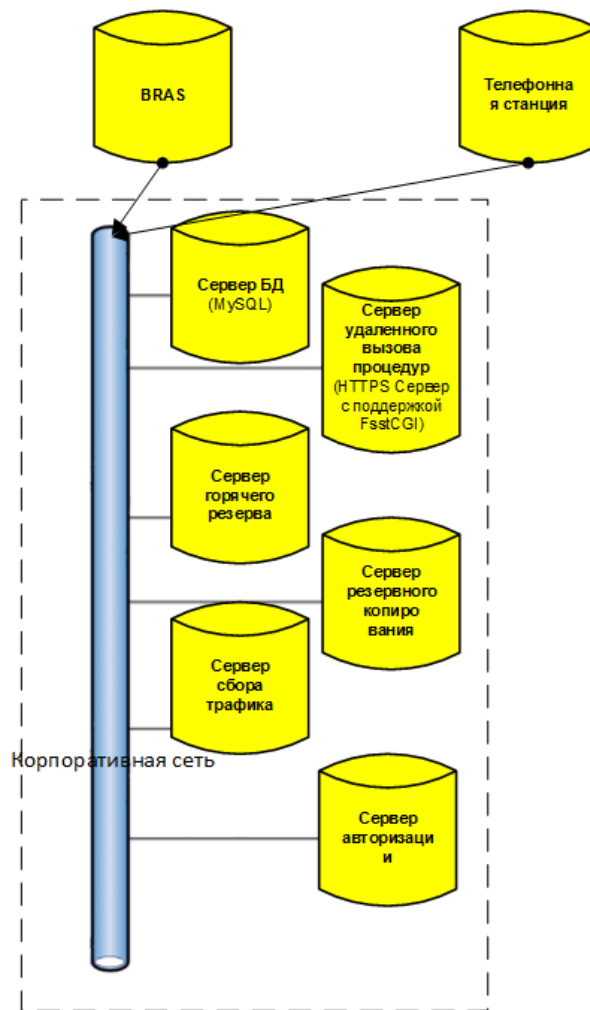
BRAS

Телефонна я станция

Сервер БД (MySQL)

Сервер удаленного вызова процедур (HTTPS Сервер с поддержкой FsstCGI)

Сервер горячего резерва

Сервер резервного копиро вания

Сервер сбора трафика

Корпоративная сеть

Сервер авторизаци и